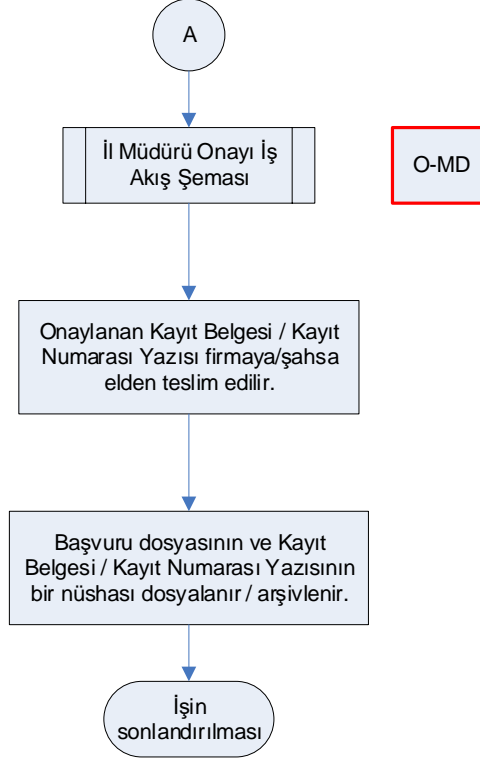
A

İl Müdürü Onayı İş Akış Şeması

O-MD

Onaylanan Kayıt Belgesi / Kayıt Numarası Yazısı firmaya/şahsa elden teslim edilir.

Başvuru dosyasının ve Kayıt Belgesi / Kayıt Numarası Yazısının bir nüshası dosyalanır / arşivlenir.

İşin sonlandırılması